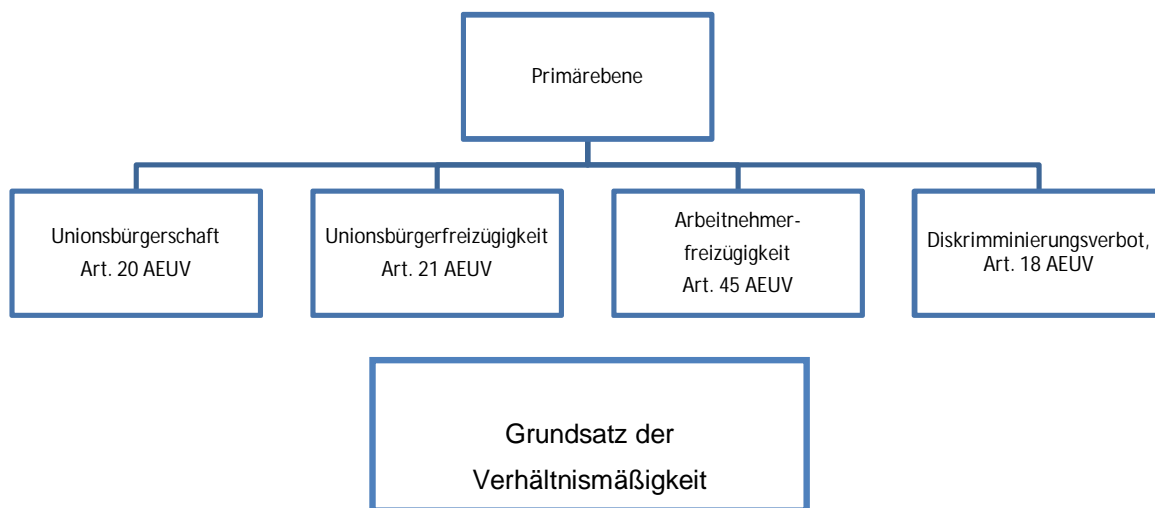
Primärebene

Unionsbürgerschaft
Art. 20 AEUV

Unionsbürgerfreizügigkeit
Art. 21 AEUV

Arbeitnehmer-
freizügigkeit
Art. 45 AEUV

Diskrimminierungsverbot,
Art. 18 AEUV

Grundsatz der
Verhältnismäßigkeit